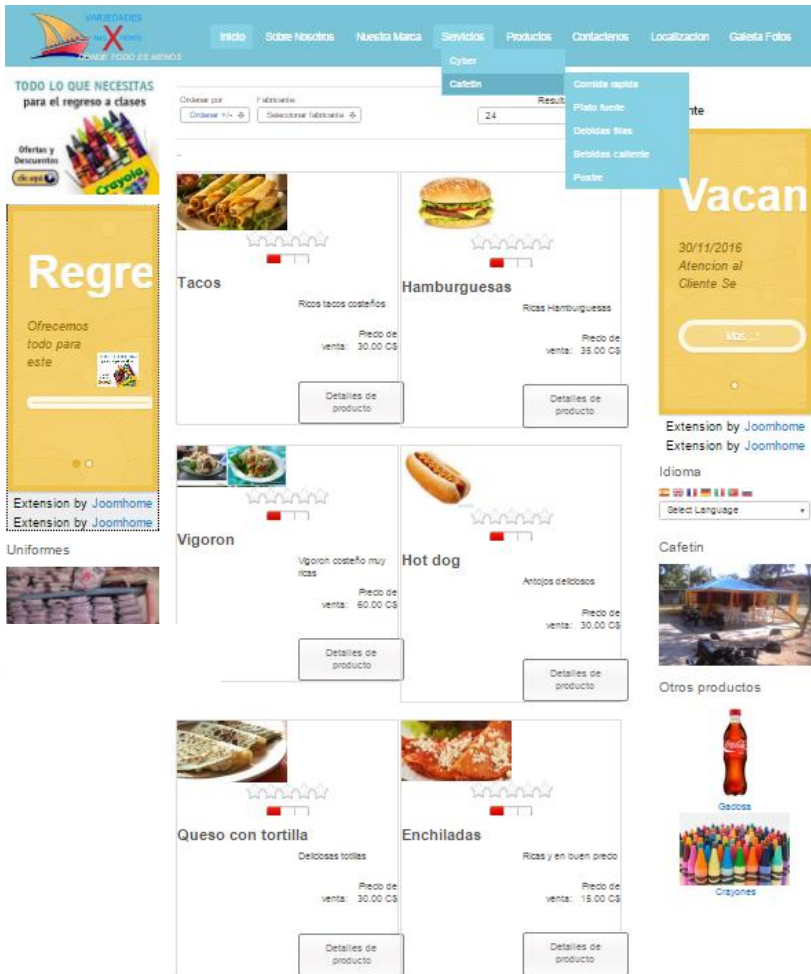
VARIEDADES
DONDE TODO ES MENOS

Inicio Sobre Nosotros Nuestra Marca Servicios Productos Contactenos Localizacion Galeria Fotos

Cyber
Cafetin

Comida rapida
Plato fuerte
Bebidas frias
Bebidas caliente
Postre

TODO LO QUE NECESITAS para el regreso a clases
Ofertas y Descuentos
clic aquí
Crayola

Regre
Ofrecemos todo para este

Extension by Joomhome
Extension by Joomhome

Uniformes

Ordenar por
Ordenar +/-
Fabricante
Seleccionar fabricante
Resul
24

Tacos
Ricos tacos costeños
Precio de venta: 30.00 C$
Detalles de producto

Hamburguesas
Ricas Hamburguesas
Precio de venta: 35.00 C$
Detalles de producto

Vigoron
Vigoron costeño muy ricas
Precio de venta: 60.00 C$
Detalles de producto

Hot dog
Antojos deliciosos
Precio de venta: 30.00 C$
Detalles de producto

Queso con tortilla
Deliciosas tortilas
Precio de venta: 30.00 C$
Detalles de producto

Enchiladas
Ricas y en buen precio
Precio de venta: 15.00 C$
Detalles de producto

nte

Vacan
30/11/2016
Atencion al Cliente Se
Mas....!

Extension by Joomhome
Extension by Joomhome

Idioma
Select Language

Cafetin

Otros productos
Gaseosa
Crayones